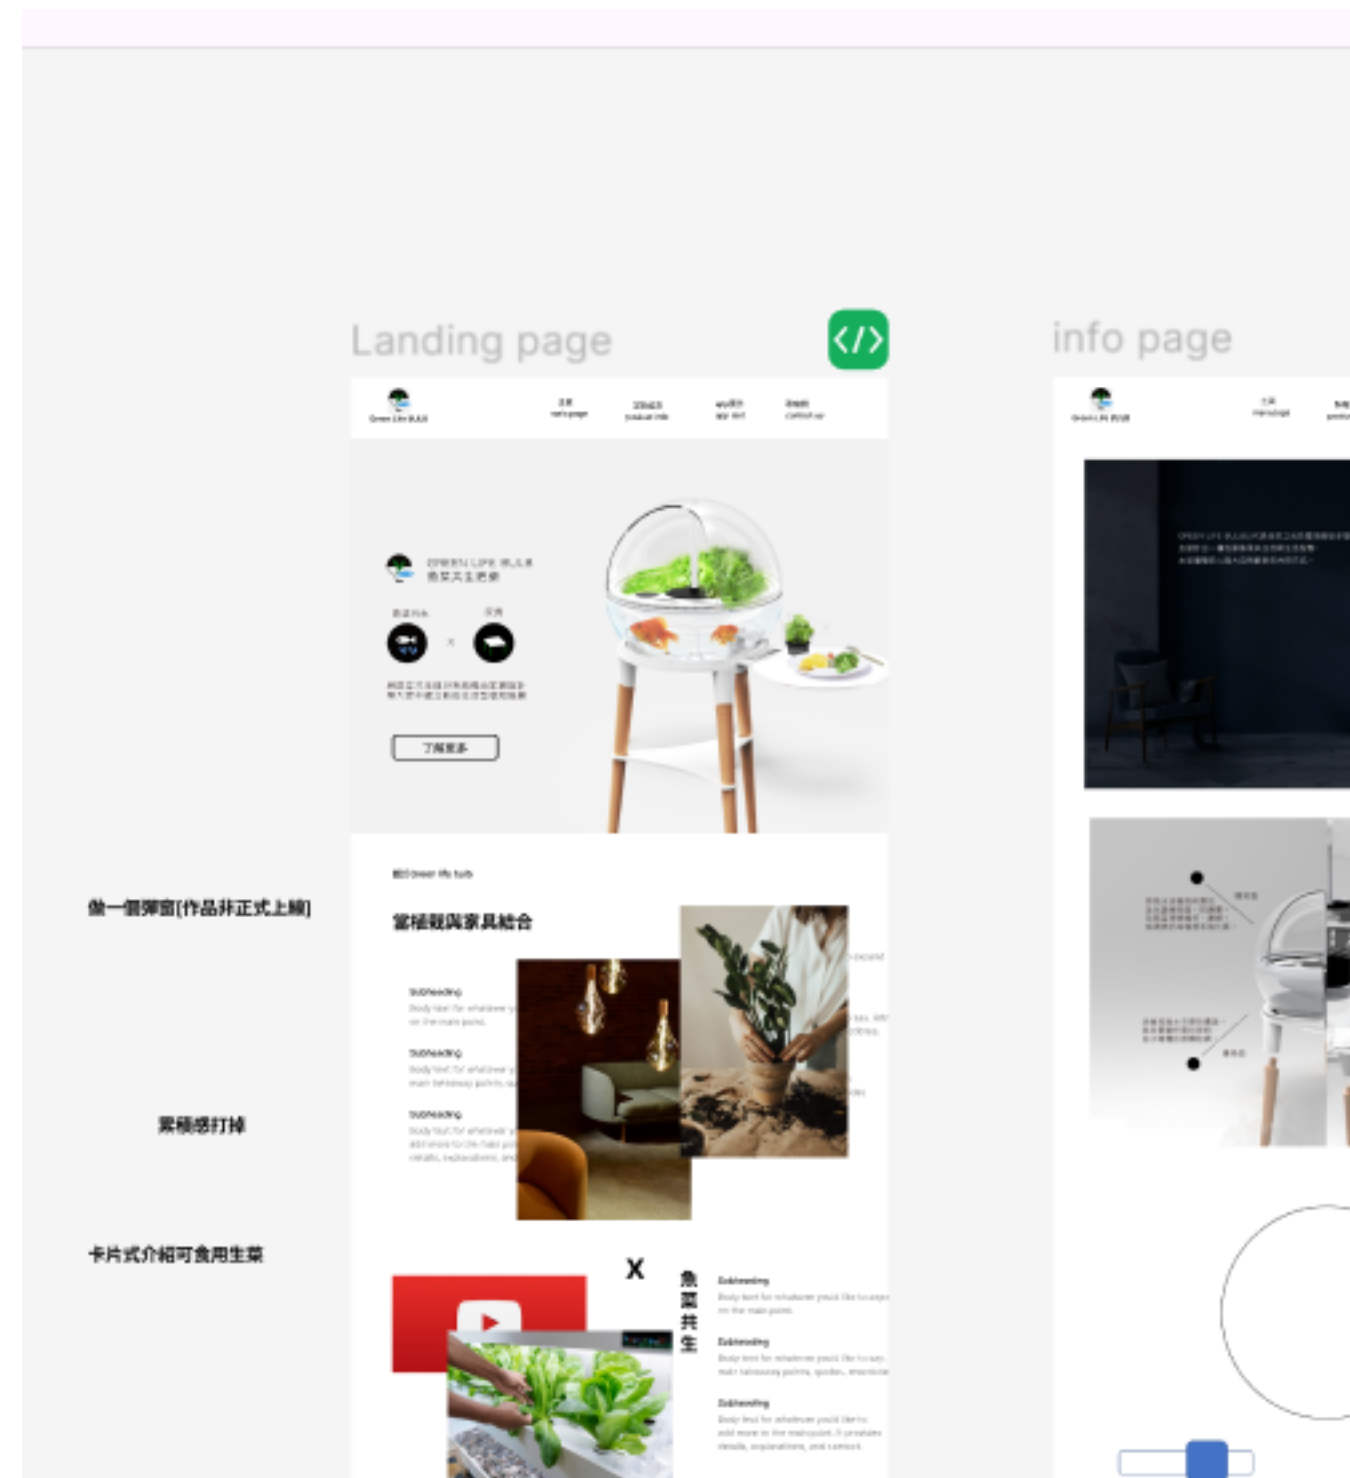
Landing page

info page

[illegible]

Green Life BULB

了解更多

關於Green life bulb

當植栽與家具結合

Subheading

Subheading

Subheading

做一個彈窗(作品非正式上線)

累積感打掉

卡片式介紹可食用生菜

X

魚菜共生

Subheading

Subheading

Subheading